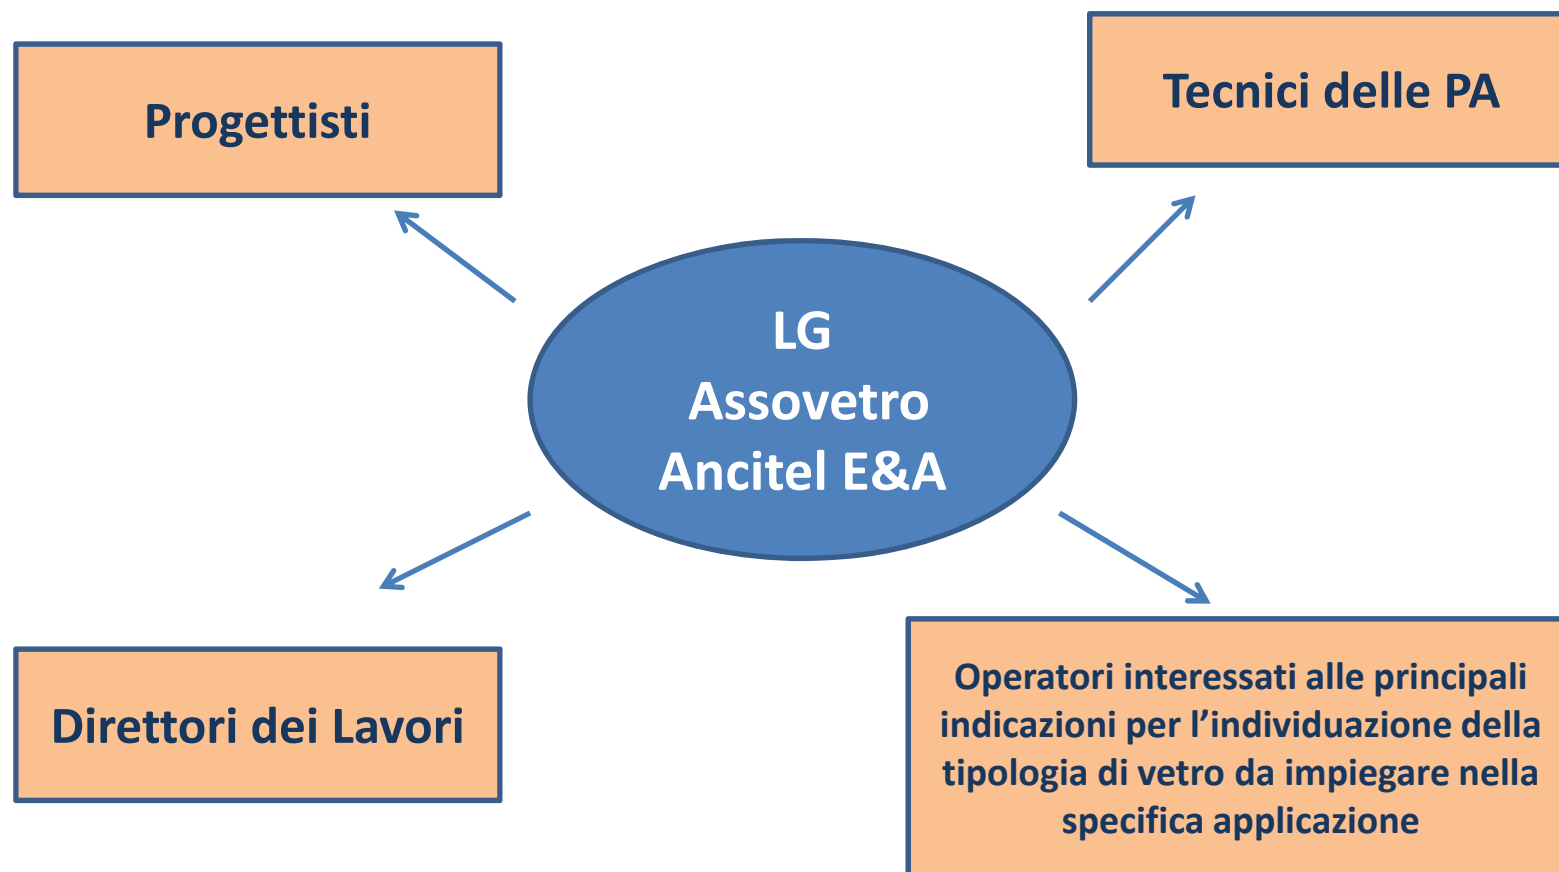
Progettisti

Tecnici delle PA

LG
Assovetro
Ancitel E&A

Direttori dei Lavori

Operatori interessati alle principali indicazioni per l’individuazione della tipologia di vetro da impiegare nella specifica applicazione